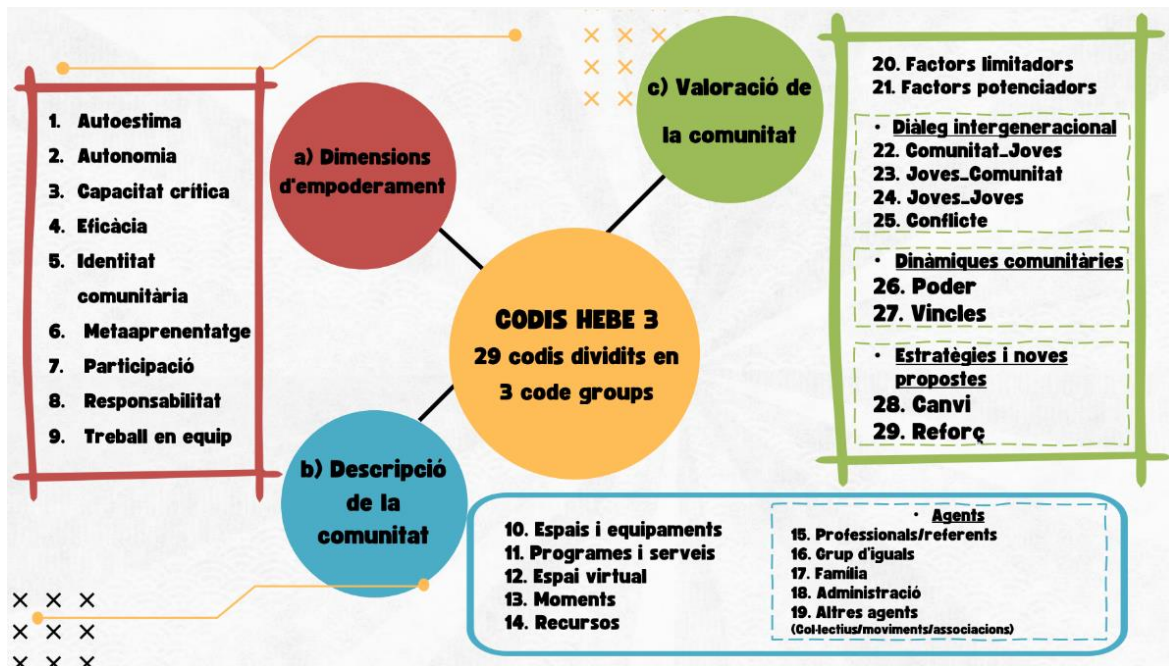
1. Autoestima
2. Autonomia
3. Capacitat crítica
4. Eficàcia
5. Identitat comunitària
6. Metaaprenentatge
7. Participació
8. Responsabilitat
9. Treball en equip

a) Dimensions d'empoderament

c) Valoració de la comunitat

20. Factors limitadors
21. Factors potenciadors

• Diàleg intergeneracional
22. Comunitat_Joves
23. Joves_Comunitat
24. Joves_Joves
25. Conflicte

• Dinàmiques comunitàries
26. Poder
27. Vincles

• Estratègies i noves propostes
28. Canvi
29. Reforç

CODIS HEBE 3
29 codis dividits en 3 code groups

b) Descripció de la comunitat

10. Espais i equipaments
11. Programes i serveis
12. Espai virtual
13. Moments
14. Recursos

• Agents
15. Professionals/referents
16. Grup d'iguals
17. Família
18. Administració
19. Altres agents (Col·lectius/moviments/associacions)